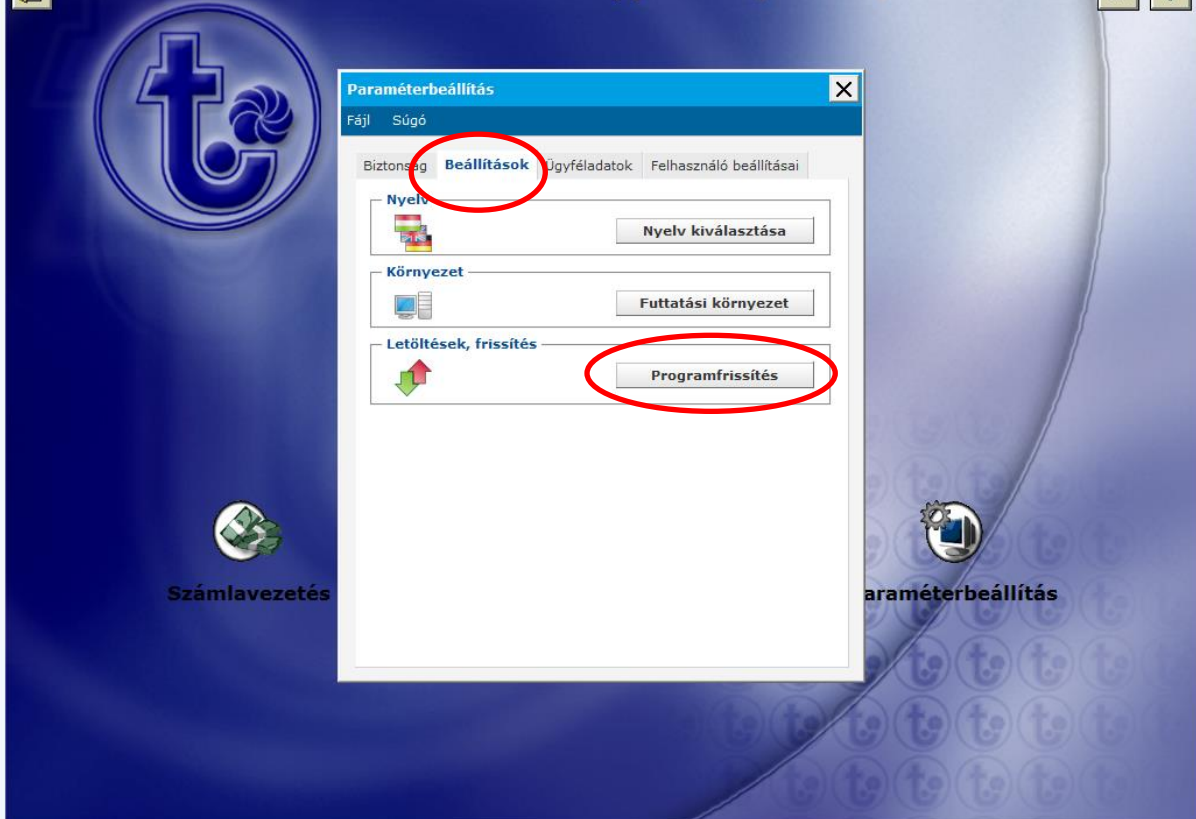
Paraméterbeállítás

Fájl Súgó

Biztonság Beállítások Ügyféladatok Felhasználó beállításai

Nyelv

Nyelv kiválasztása

Környezet

Futtatási környezet

Letöltések, frissítés

Programfrissítés

Számlavezetés

araméterbeállítás